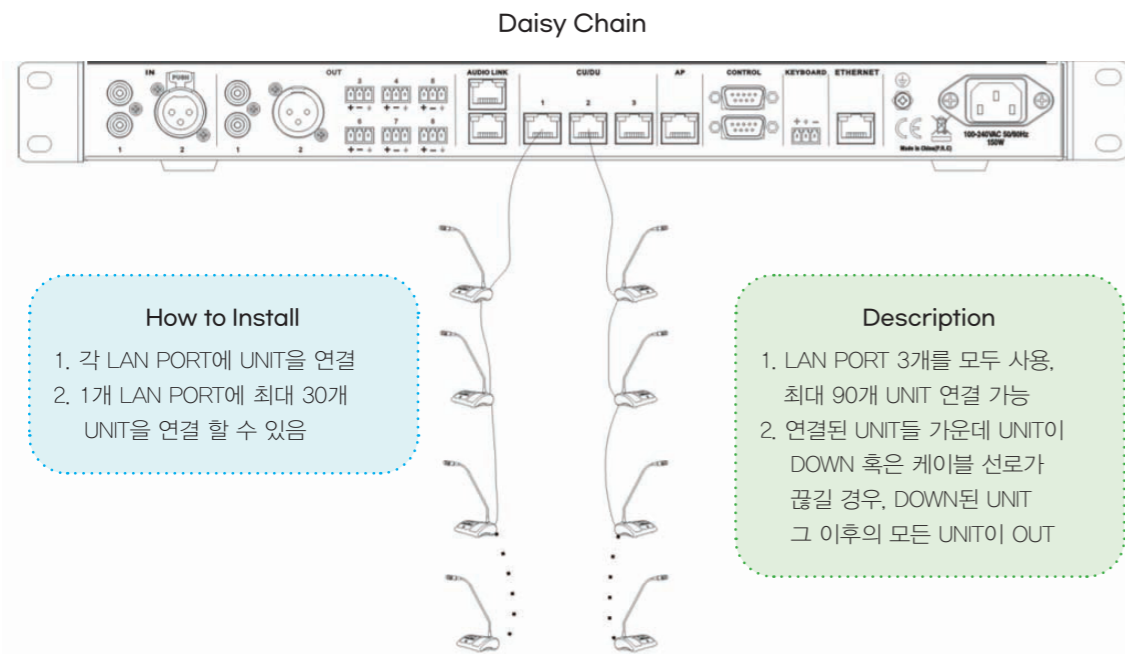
Daisy Chain

IN PUSH 1 2 1 2 OUT 3 4 5 6 7 8 AUDIO LINK CU/DU 1 2 3 AP CONTROL KEYBOARD ETHERNET

100-240VAC 50/60Hz 150W

Made in China(P.R.C)

How to Install

1. 각 LAN PORT에 UNIT을 연결

2. 1개 LAN PORT에 최대 30개 UNIT을 연결 할 수 있음

Description

1. LAN PORT 3개를 모두 사용, 최대 90개 UNIT 연결 가능

2. 연결된 UNIT들 가운데 UNIT이 DOWN 혹은 케이블 선로가 끊길 경우, DOWN된 UNIT 그 이후의 모든 UNIT이 OUT